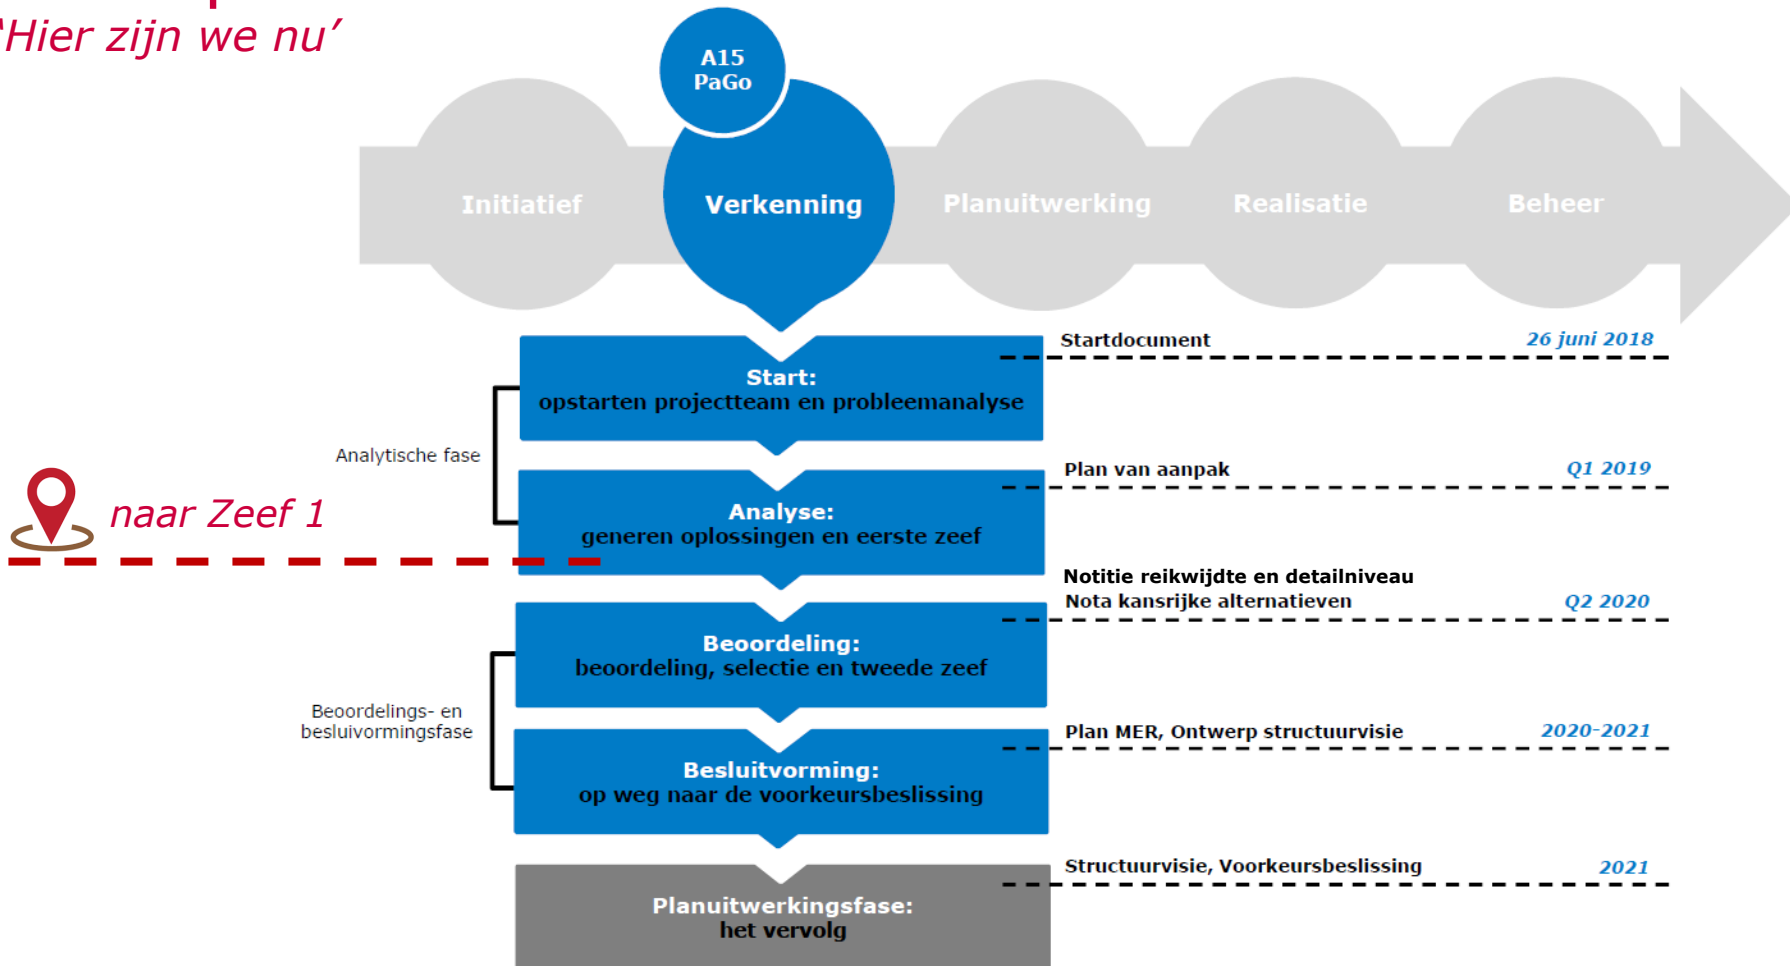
'Hier zijn we nu'

A15 PaGo

Initiatief

Verkenning

Planuitwerking

Realisatie

Beheer

Start:
opstarten projectteam en probleemanalyse

Startdocument 26 juni 2018

Analytische fase

Analyse:
generen oplossingen en eerste zeef

Plan van aanpak Q1 2019

naar Zeef 1

Notitie reikwijdte en detailniveau
Nota kansrijke alternatieven Q2 2020

Beoordeling:
beoordeling, selectie en tweede zeef

Beoordelings- en besluitvormingsfase

Plan MER, Ontwerp structuurvisie 2020-2021

Besluitvorming:
op weg naar de voorkeursbeslissing

Structuurvisie, Voorkeursbeslissing 2021

Planuitwerkingsfase:
het vervolg